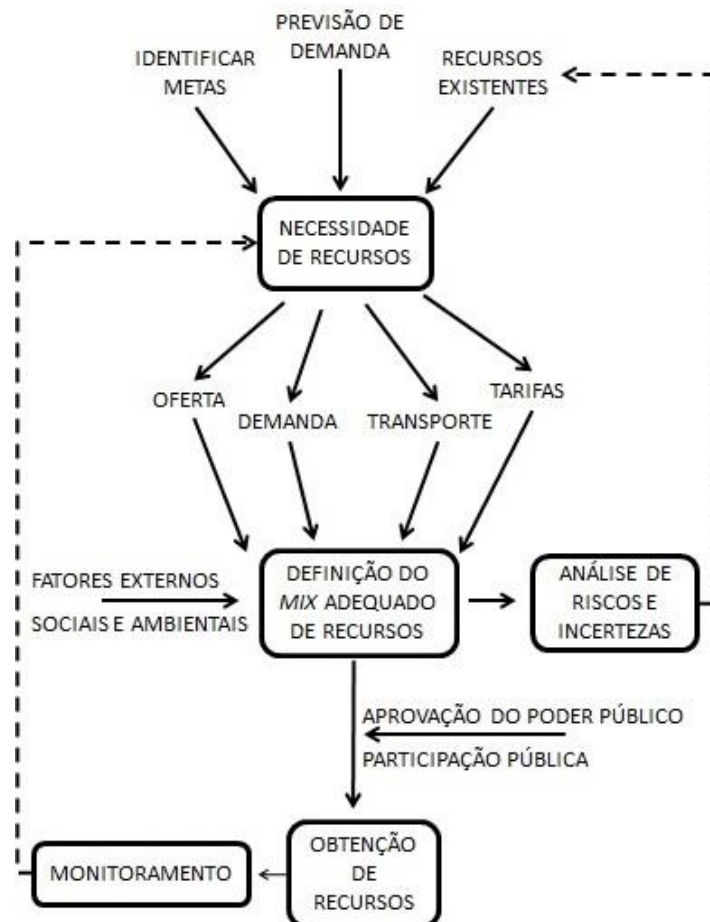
PREVISÃO DE DEMANDA

IDENTIFICAR METAS

RECURSOS EXISTENTES

NECESSIDADE DE RECURSOS

OFERTA

DEMANDA

TRANSPORTE

TARIFAS

FATORES EXTERNOS SOCIAIS E AMBIENTAIS

DEFINIÇÃO DO *MIX* ADEQUADO DE RECURSOS

ANÁLISE DE RISCOS E INCERTEZAS

APROVAÇÃO DO PODER PÚBLICO

PARTICIPAÇÃO PÚBLICA

MONITORAMENTO

OBTENÇÃO DE RECURSOS